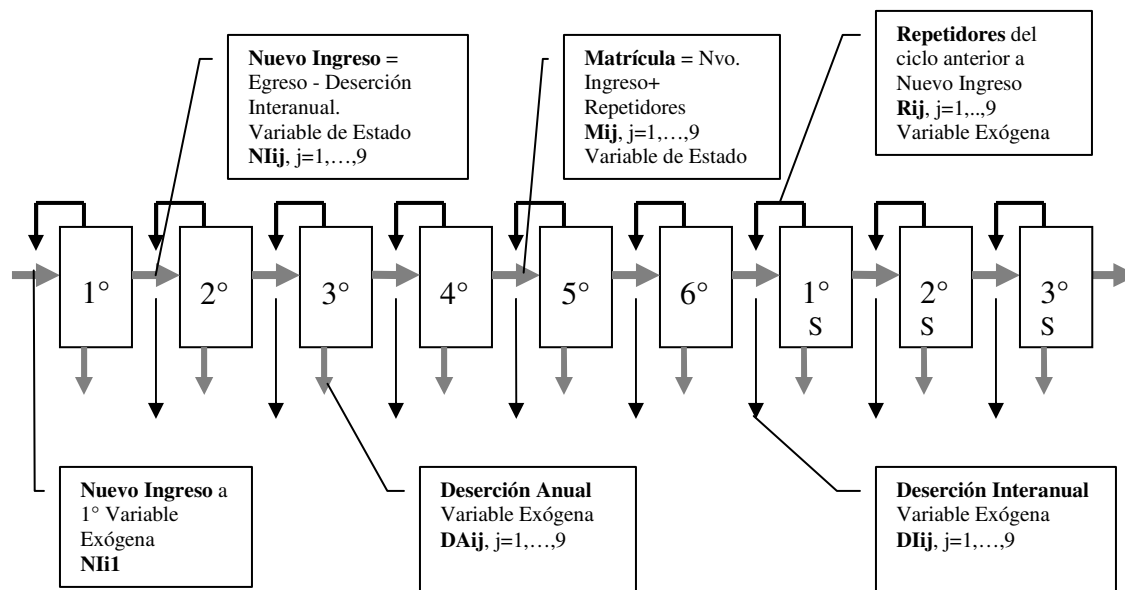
Nuevo Ingreso = Egreso - Deserción Interanual. Variable de Estado NIij, j=1,…,9

Matrícula = Nvo. Ingreso+ Repetidores Mij, j=1,…,9 Variable de Estado

Repetidores del ciclo anterior a Nuevo Ingreso Rij, j=1,..,9 Variable Exógena

1°

2°

3°

4°

5°

6°

1° S

2° S

3° S

Nuevo Ingreso a 1° Variable Exógena NIi1

Deserción Anual Variable Exógena DAij, j=1,…,9

Deserción Interanual Variable Exógena DIij, j=1,…,9